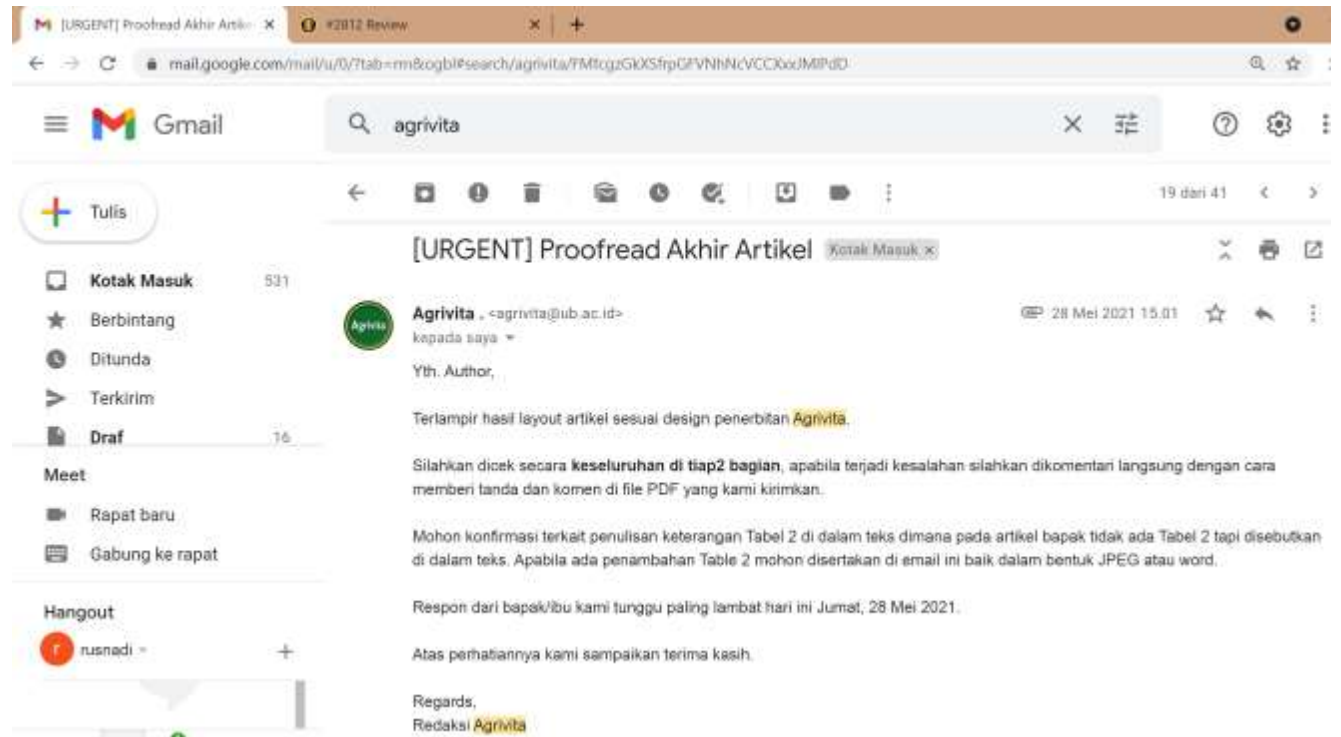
[URGENT] Proofread Akhir Artik ×
#2812 Review ×
+

mail.google.com/mail/u/0/?tab=rm&ogbl#search/agrivita/FMfcgzGkXSfrpGFVNhNcVCCXxxJMlPdD

Gmail

agrivita

Tulis

Kotak Masuk 531
Berbintang
Ditunda
Terkirim
Draf 16

Meet
Rapat baru
Gabung ke rapat

Hangout
rusnadi

19 dari 41

[URGENT] Proofread Akhir Artikel Kotak Masuk ×

Agrivita . <agrivita@ub.ac.id>
kepada saya
28 Mei 2021 15.01

Yth. Author,

Terlampir hasil layout artikel sesuai design penerbitan Agrivita.

Silahkan dicek secara **keseluruhan di tiap2 bagian**, apabila terjadi kesalahan silahkan dikomentari langsung dengan cara memberi tanda dan komen di file PDF yang kami kirimkan.

Mohon konfirmasi terkait penulisan keterangan Tabel 2 di dalam teks dimana pada artikel bapak tidak ada Tabel 2 tapi disebutkan di dalam teks. Apabila ada penambahan Table 2 mohon disertakan di email ini baik dalam bentuk JPEG atau word.

Respon dari bapak/ibu kami tunggu paling lambat hari ini Jumat, 28 Mei 2021.

Atas perhatiannya kami sampaikan terima kasih.

Regards,
Redaksi Agrivita